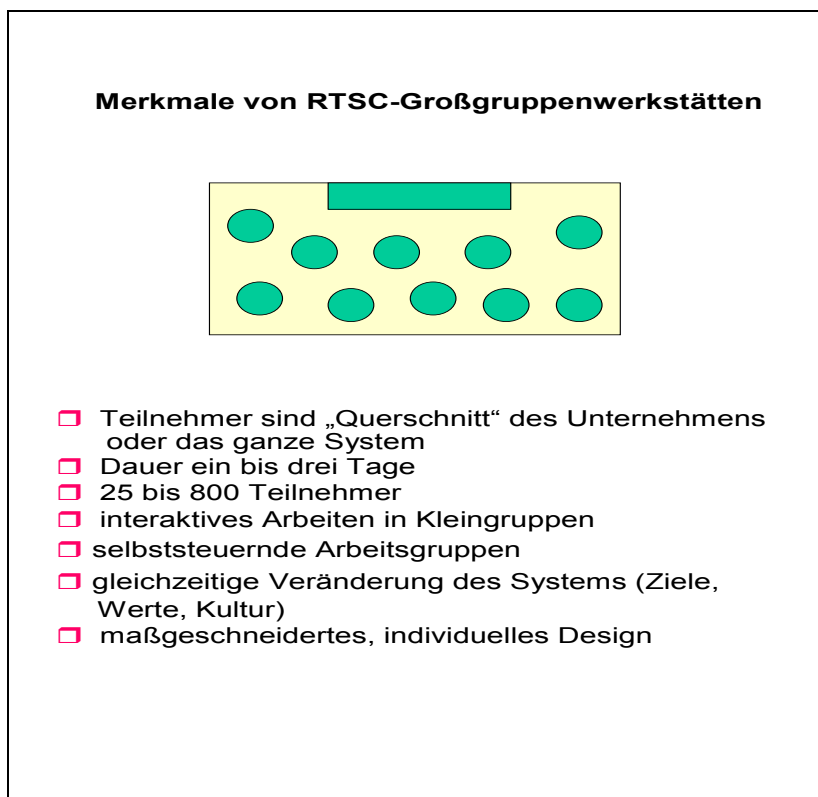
Merkmale von RTSC-Großgruppenwerkstätten

- Teilnehmer sind „Querschnitt“ des Unternehmens oder das ganze System
- Dauer ein bis drei Tage
- 25 bis 800 Teilnehmer
- interaktives Arbeiten in Kleingruppen
- selbststeuernde Arbeitsgruppen
- gleichzeitige Veränderung des Systems (Ziele, Werte, Kultur)
- maßgeschneidertes, individuelles Design